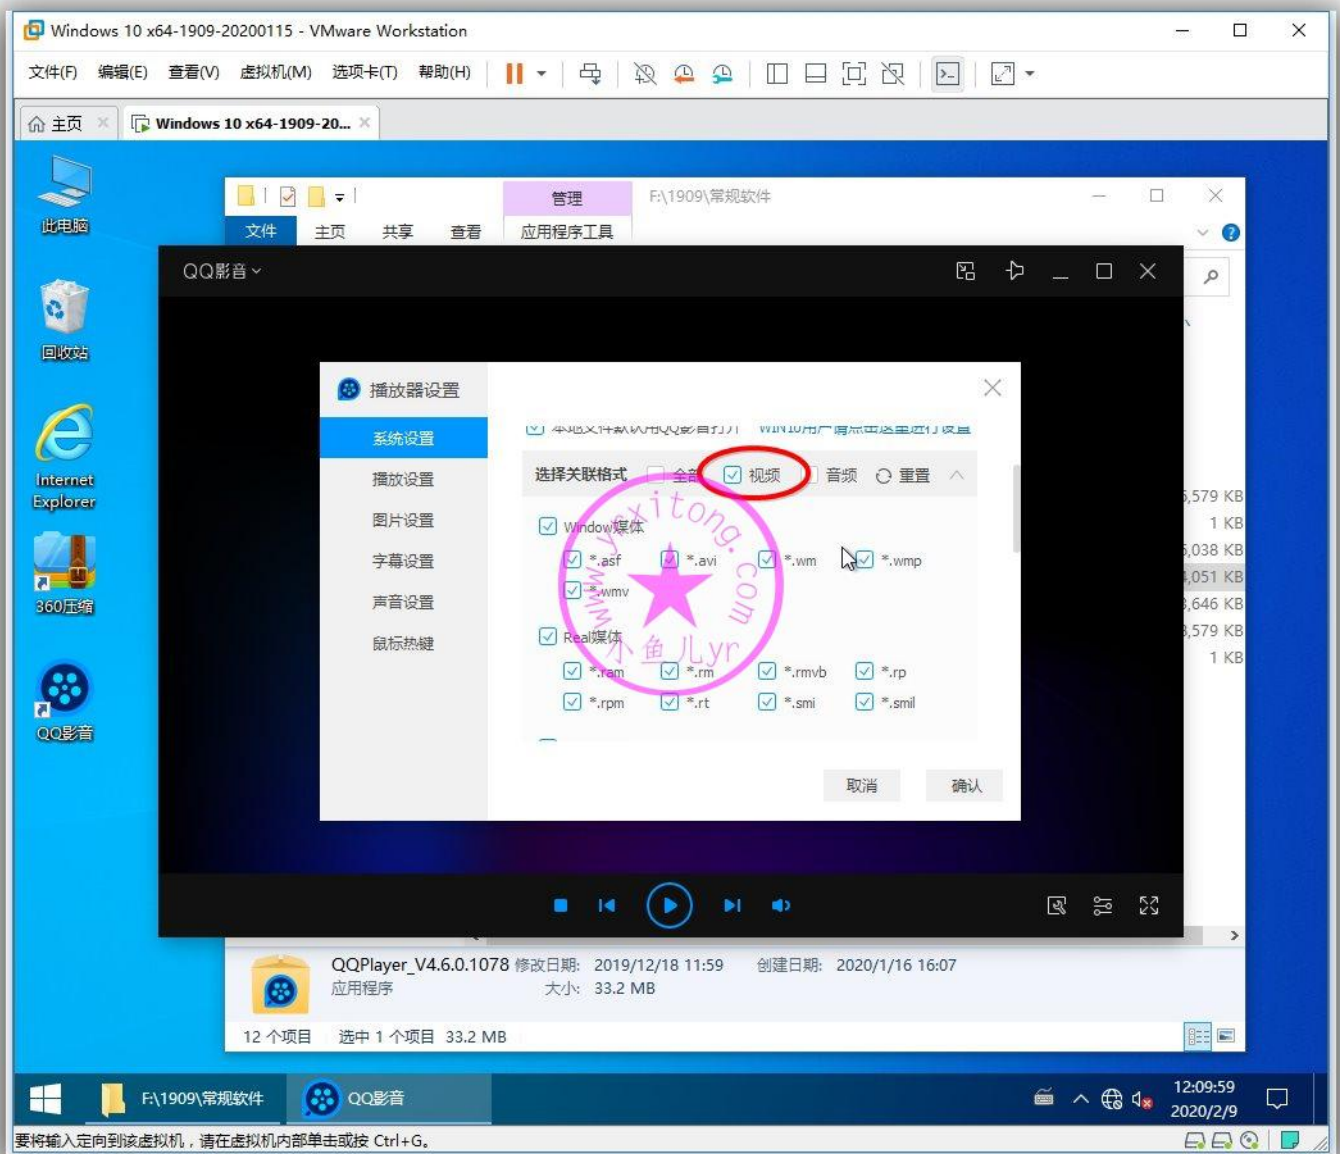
Windows 10 x64-1909-20200115 - VMware Workstation

文件(F) 编辑(E) 查看(V) 虚拟机(M) 选项卡(T) 帮助(H)

主页 × Windows 10 x64-1909-20... ×

此电脑

回收站

Internet Explorer

360压缩

QQ影音

管理 F:\1909\常规软件

文件 主页 共享 查看 应用程序工具

QQ影音

播放器设置

系统设置
播放设置
图片设置
字幕设置
声音设置
鼠标热键

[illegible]

选择关联格式 全部 视频 音频 重置

Window媒体
*.asf *.avi *.wm *.wmp
*.wmv

Real媒体
*.ram *.rm *.rmvb *.rp
*.rpm *.rt *.smi *.smil

www.yxitong.com 小鱼儿yr

取消 确认

5,579 KB
1 KB
5,038 KB
4,051 KB
3,646 KB
3,579 KB
1 KB

QQPlayer_V4.6.0.1078 修改日期: 2019/12/18 11:59 创建日期: 2020/1/16 16:07
应用程序 大小: 33.2 MB

12 个项目 选中 1 个项目 33.2 MB

F:\1909\常规软件 QQ影音

12:09:59
2020/2/9

要将输入定向到该虚拟机，请在虚拟机内部单击或按 Ctrl+G。